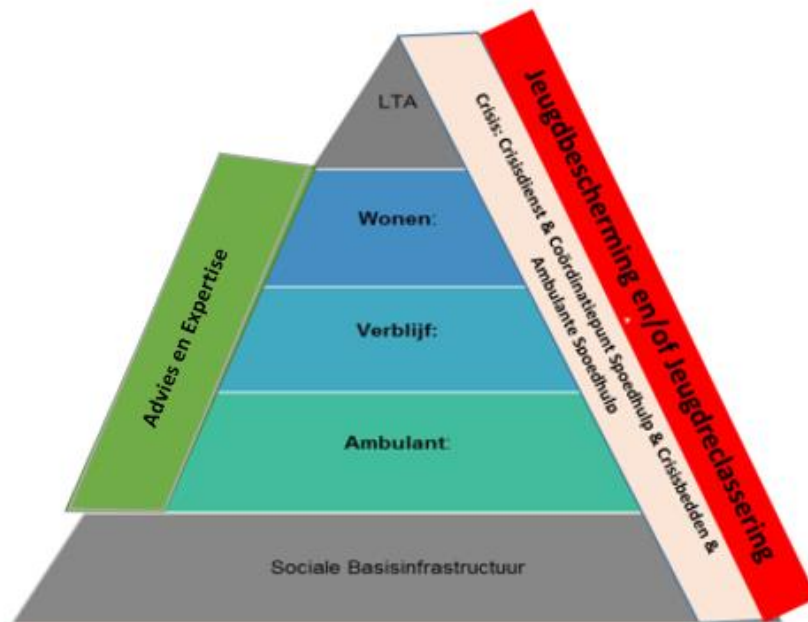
LTA

Wonen:

Verblijf:

Ambulant:

Sociale Basisinfrastructuur

Advies en Expertise

Crisis: Crisisdienst & Coördinatiepunt Spoedhulp & Crisisbedden & Ambulante Spoedhulp

Jeugdbescherming en/of Jeugdreclassering